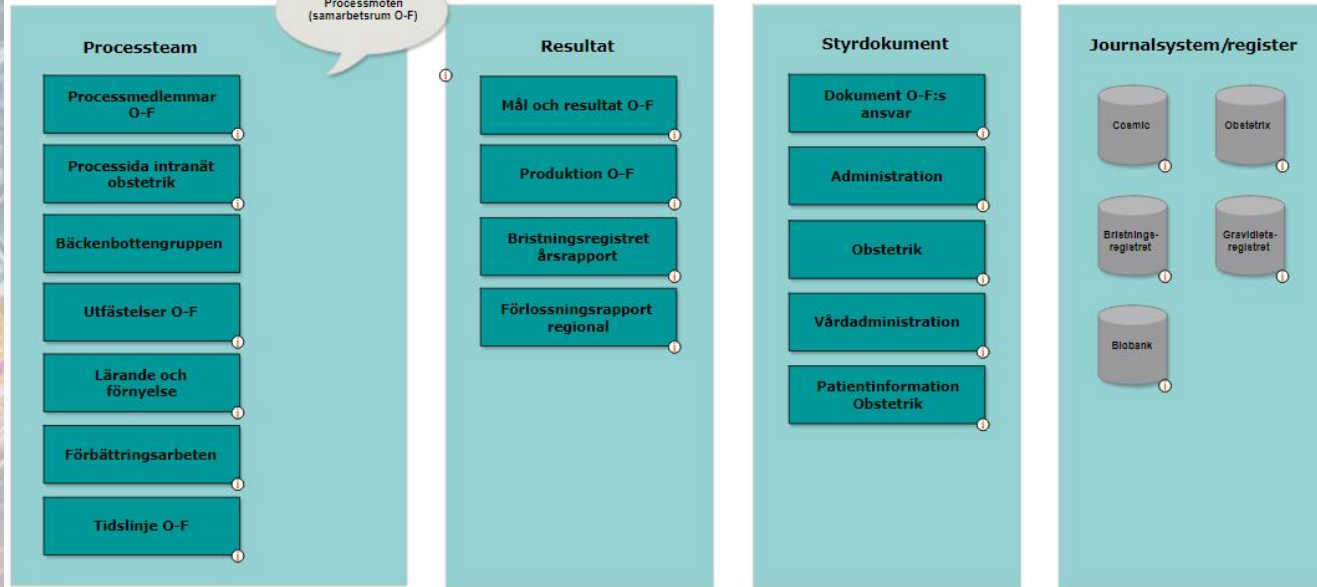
Processmöten (samarbetsrum O-F)

Processteam

Processmedlemmar O-F

Processida intranät obstetrik

Bäckenbottengruppen

Utfästelser O-F

Lärande och förnyelse

Förbättringsarbeten

Tidslinje O-F

Resultat

Mål och resultat O-F

Produktion O-F

Bristningsregistret årsrapport

Förlossningsrapport regional

Styrdokument

Dokument O-F:s ansvar

Administration

Obstetrik

Vårdadministration

Patientinformation Obstetrik

Journalsystem/register

Cosmic

Obstetrix

Bristnings-registret

Graviditets-registret

Biobank